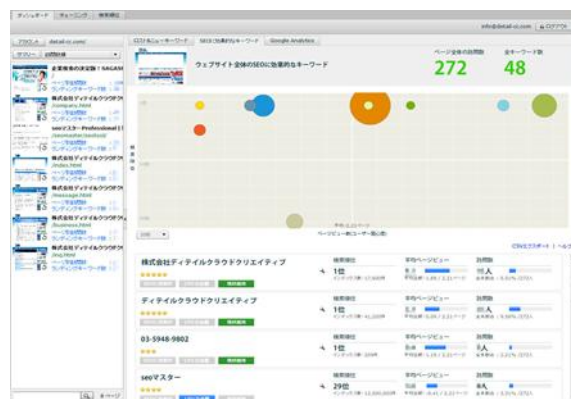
ダッシュボード | チューニング | 解析補足

info@detail-cc.com | ログアウト

ウェブサイト全体のSEOに効果的なキーワード

ページ全体の訪問数
272

全キーワード数
48

株式会社ディテイルクラウドクリエイティブ
1位

ディテイルクラウドクリエイティブ
1位

03-5948-9802
1位

seoマスター
29位